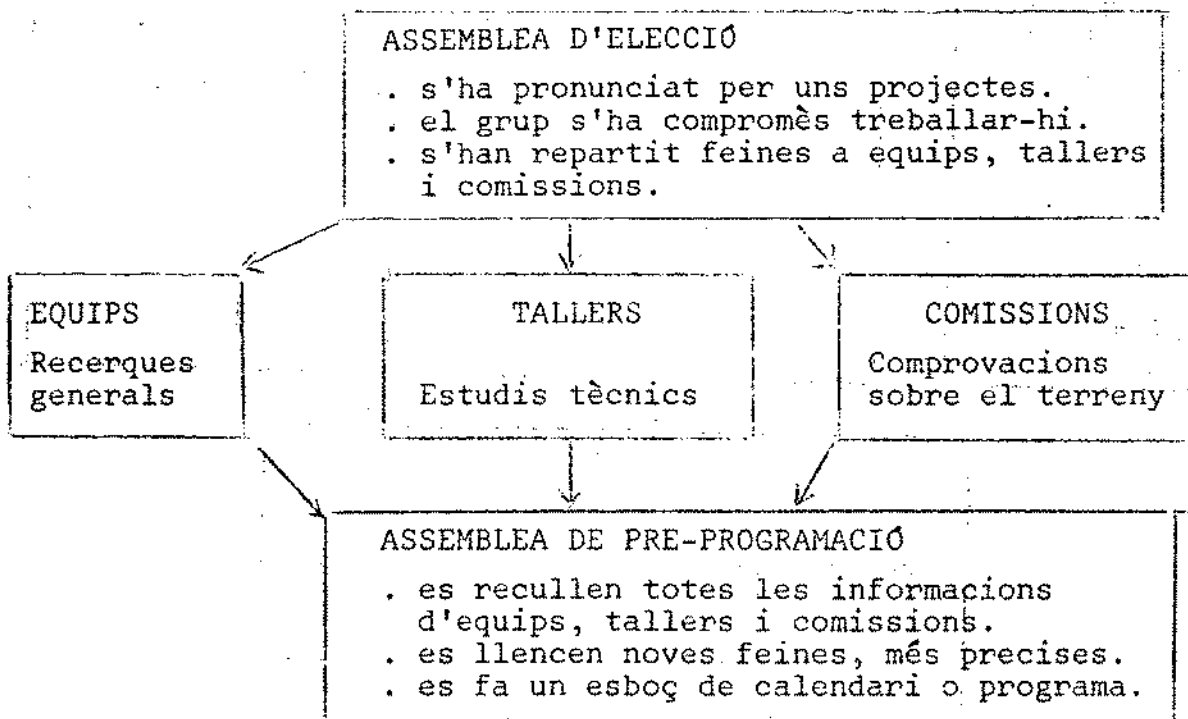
ASSEMBLEA D'ELECCIÓ

. s'ha pronunciat per uns projectes.
. el grup s'ha compromès treballar-hi.
. s'han repartit feines a equips, tallers i comissions.

EQUIPS

Recerques generals

TALLERS

Estudis tècnics

COMISSIONS

Comprovacions sobre el terreny

ASSEMBLEA DE PRE-PROGRAMACIÓ

. es recullen totes les informacions d'equips, tallers i comissions.
. es llencen noves feines, més precises.
. es fa un esboç de calendari o programa.